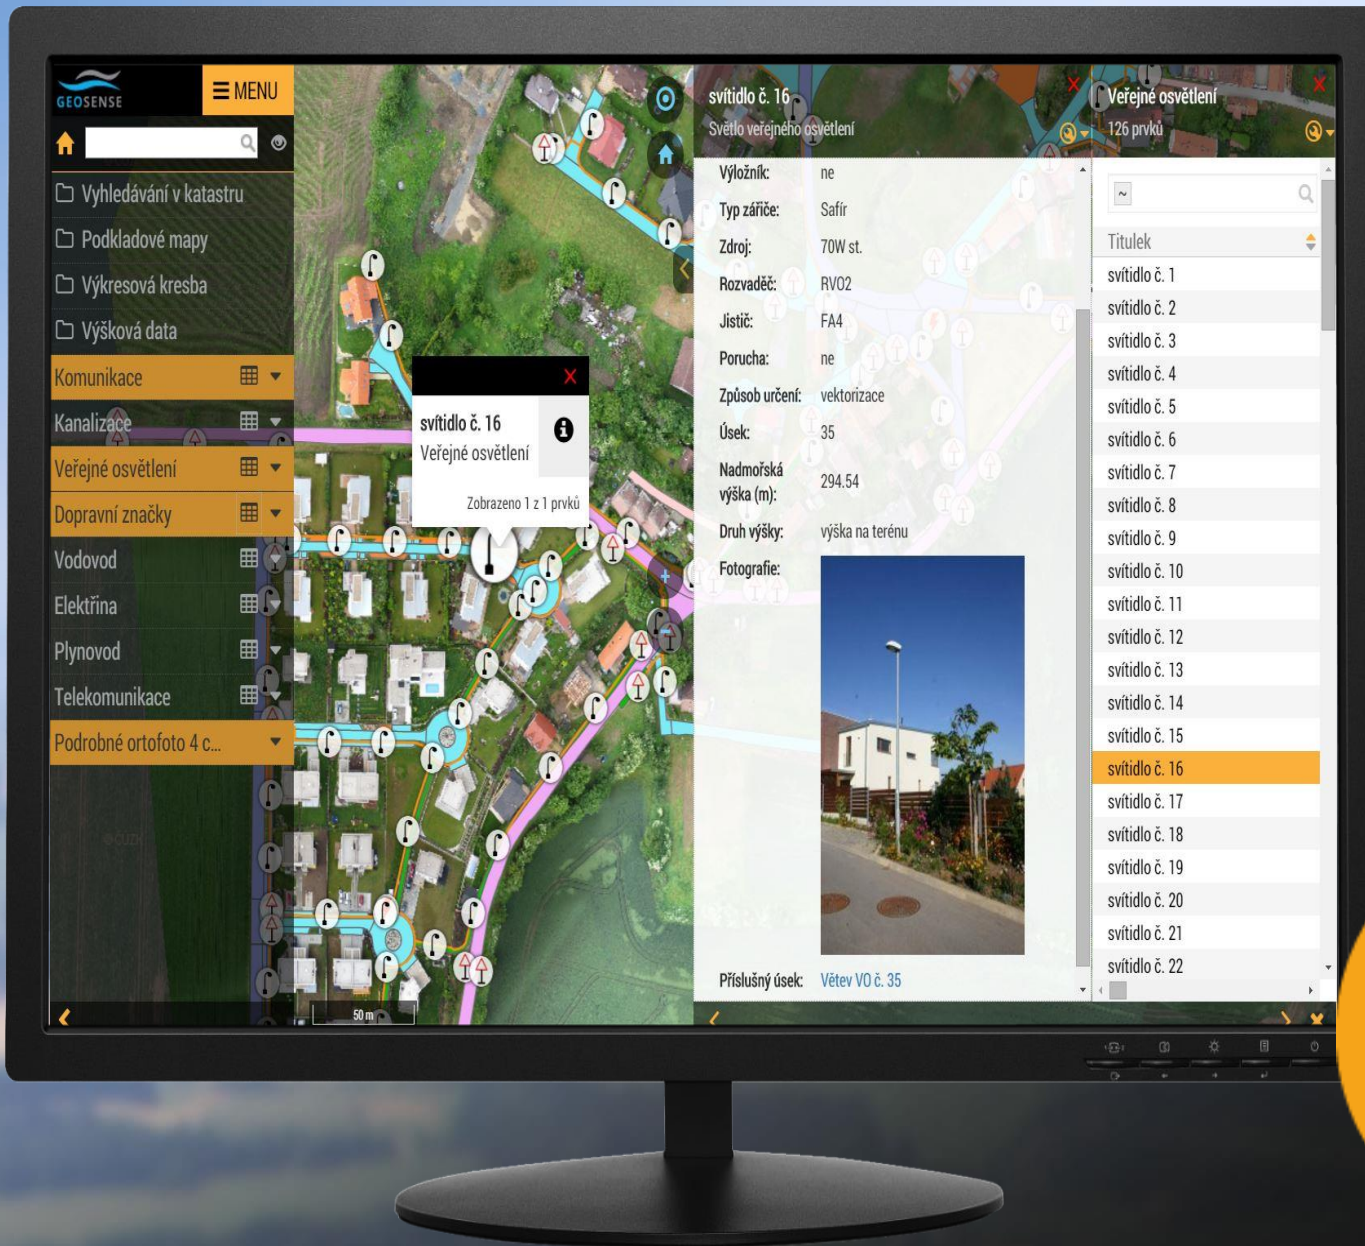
GEOSENSE

MENU

Vyhledávání v katastru
Podkladové mapy
Výkresová kresba
Výšková data
Komunikace
Kanalizace
Veřejné osvětlení
Dopravní značky
Vodovod
Elektřina
Plynovod
Telekomunikace
Podrobné ortofoto 4 c...

svítidlo č. 16
Veřejné osvětlení
Zobrazeno 1 z 1 prvků

50 m

svítidlo č. 16
Světlo veřejného osvětlení

| | |
|---|---|
| Výložník: | ne |
| Typ zářiče: | Safír |
| Zdroj: | 70W st. |
| Rozvaděč: | RVO2 |
| Jistič: | FA4 |
| Porucha: | ne |
| Způsob určení: | vektorizace |
| Úsek: | 35 |
| Nadmořská výška (m): | 294.54 |
| Druh výšky: | výška na terénu |
| Fotografie: | |
| Příslušný úsek: | Větev VO č. 35 |

Veřejné osvětlení
126 prvků

Titulek
svítidlo č. 1
svítidlo č. 2
svítidlo č. 3
svítidlo č. 4
svítidlo č. 5
svítidlo č. 6
svítidlo č. 7
svítidlo č. 8
svítidlo č. 9
svítidlo č. 10
svítidlo č. 11
svítidlo č. 12
svítidlo č. 13
svítidlo č. 14
svítidlo č. 15
svítidlo č. 16
svítidlo č. 17
svítidlo č. 18
svítidlo č. 19
svítidlo č. 20
svítidlo č. 21
svítidlo č. 22